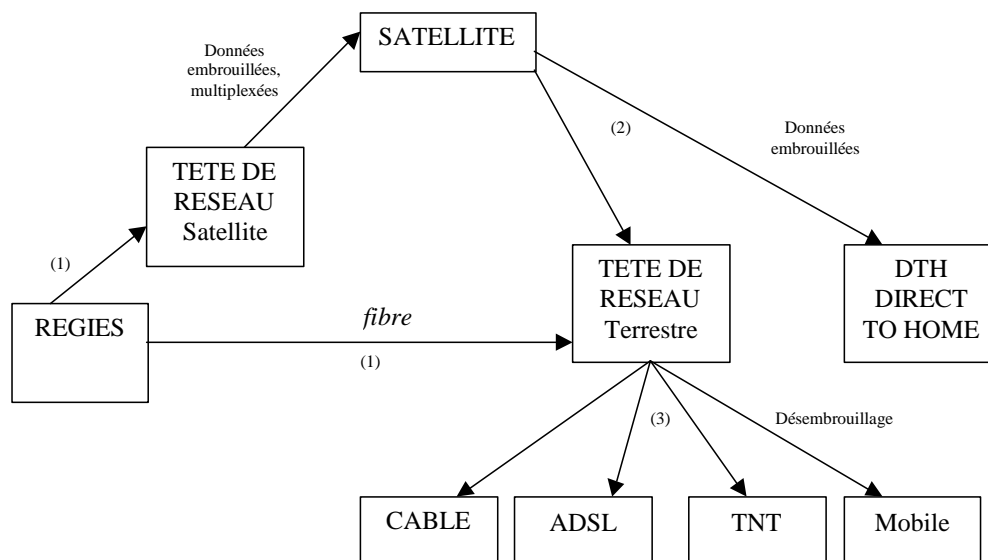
SATELLITE

Données embrouillées, multiplexées

(2)

Données embrouillées

TETE DE RESEAU Satellite

(1)

TETE DE RESEAU Terrestre

DTH DIRECT TO HOME

REGIES

fibre

(1)

(3)

Désembrouillage

CABLE

ADSL

TNT

Mobile